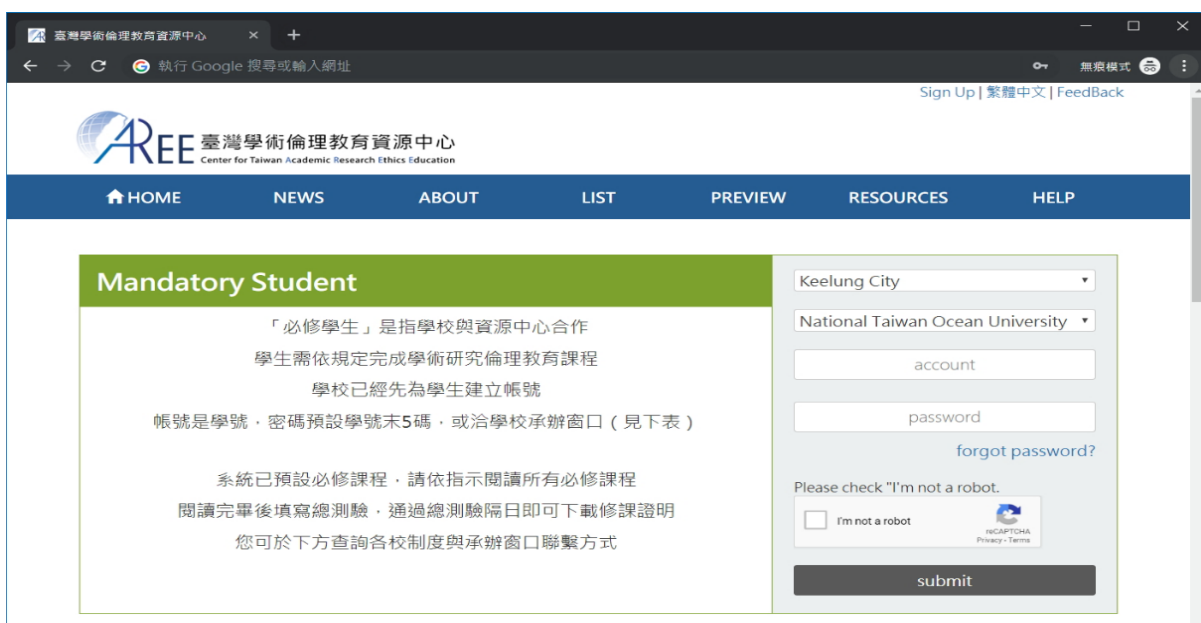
臺灣學術倫理教育資源中心 × +

執行 Google 搜尋或輸入網址

無痕模式

Sign Up | 繁體中文 | FeedBack

AREE 臺灣學術倫理教育資源中心
Center for Taiwan Academic Research Ethics Education

HOME NEWS ABOUT LIST PREVIEW RESOURCES HELP

Mandatory Student

「必修學生」是指學校與資源中心合作
學生需依規定完成學術研究倫理教育課程
學校已經先為學生建立帳號
帳號是學號，密碼預設學號末5碼，或洽學校承辦窗口（見下表）

系統已預設必修課程，請依指示閱讀所有必修課程
閱讀完畢後填寫總測驗，通過總測驗隔日即可下載修課證明
您可於下方查詢各校制度與承辦窗口聯繫方式

Keelung City
National Taiwan Ocean University
account
password
forgot password?
Please check "I'm not a robot.
I'm not a robot
reCAPTCHA
Privacy - Terms
submit